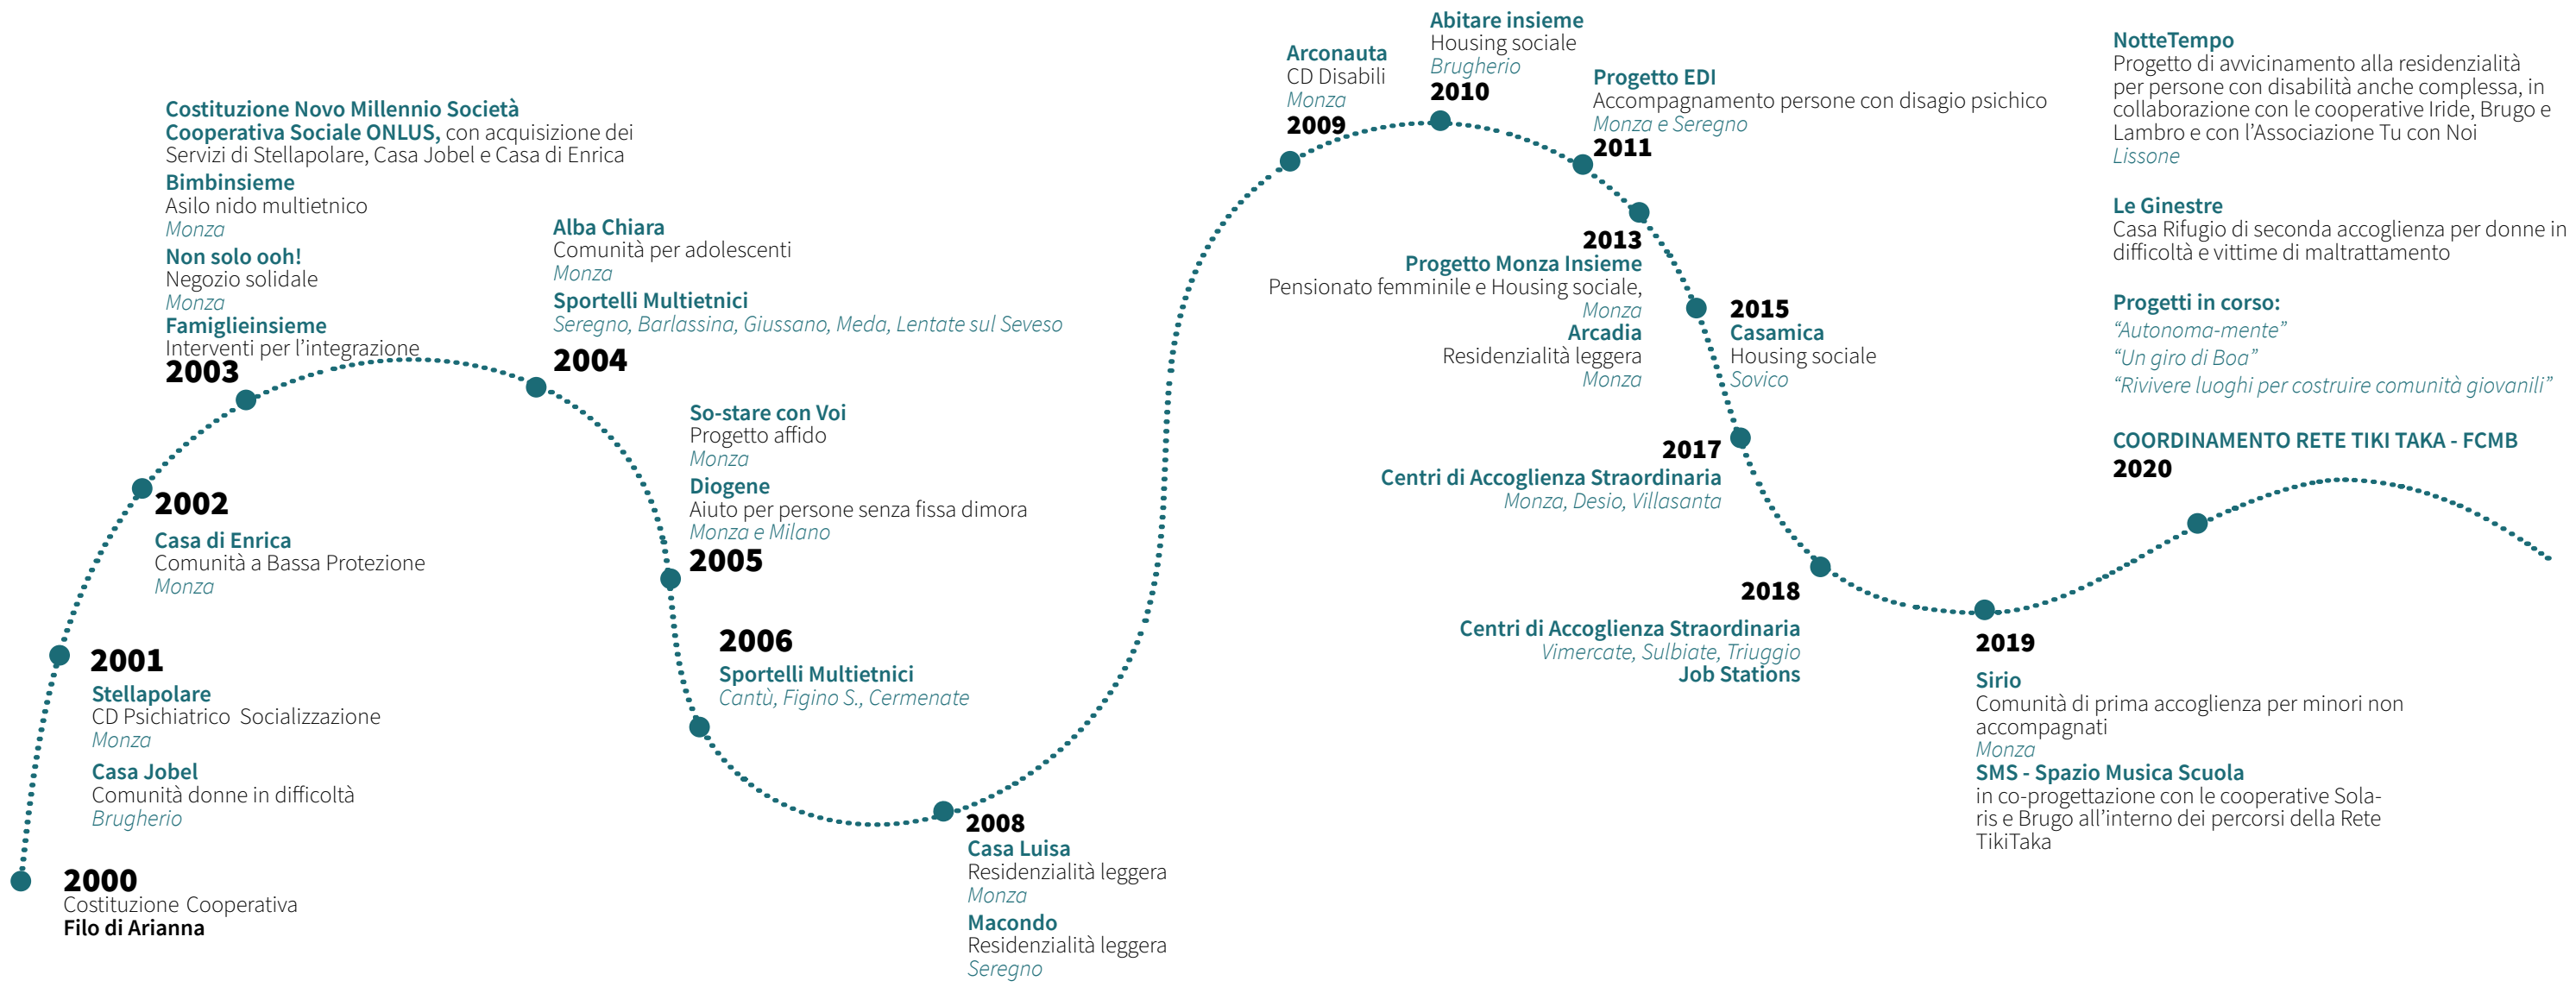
2000
Costituzione Cooperativa
Filo di Arianna

2001
Stellapolare
CD Psichiatrico Socializzazione
Monza
Casa Jobel
Comunità donne in difficoltà
Brugherio

2002
Casa di Enrica
Comunità a Bassa Protezione
Monza

Costituzione Novo Millennio Società Cooperativa Sociale ONLUS, con acquisizione dei Servizi di Stellapolare, Casa Jobel e Casa di Enrica
Bimbinsieme
Asilo nido multietnico
Monza
Non solo ooh!
Negozio solidale
Monza
Famiglieinsieme
Interventi per l'integrazione
2003

Alba Chiara
Comunità per adolescenti
Monza
Sportelli Multietnici
Seregno, Barlassina, Giussano, Meda, Lentate sul Seveso
2004

So-stare con Voi
Progetto affido
Monza
Diogene
Aiuto per persone senza fissa dimora
Monza e Milano
2005

2006
Sportelli Multietnici
Cantù, Figino S., Cermenate

2008
Casa Luisa
Residenzialità leggera
Monza
Macondo
Residenzialità leggera
Seregno

Arconauta
CD Disabili
Monza
2009

Abitare insieme
Housing sociale
Brugherio
2010

Progetto EDI
Accompagnamento persone con disagio psichico
Monza e Seregno
2011

2013
Progetto Monza Insieme
Pensionato femminile e Housing sociale,
Monza
Arcadia
Residenzialità leggera
Monza

2015
Casamica
Housing sociale
Sovico

2017
Centri di Accoglienza Straordinaria
Monza, Desio, Villasanta

2018
Centri di Accoglienza Straordinaria
Vimercate, Sulbiate, Triuggio
Job Stations

2019
Sirio
Comunità di prima accoglienza per minori non accompagnati
Monza
SMS - Spazio Musica Scuola
in co-progettazione con le cooperative Solaris e Brugo all'interno dei percorsi della Rete TikiTaka

NotteTempo
Progetto di avvicinamento alla residenzialità per persone con disabilità anche complessa, in collaborazione con le cooperative Iride, Brugo e Lambro e con l'Associazione Tu con Noi
Lissone

Le Ginestre
Casa Rifugio di seconda accoglienza per donne in difficoltà e vittime di maltrattamento

Progetti in corso:
"Autonoma-mente"
"Un giro di Boa"
"Rivivere luoghi per costruire comunità giovanili"

COORDINAMENTO RETE TIKI TAKA - FCMB
2020